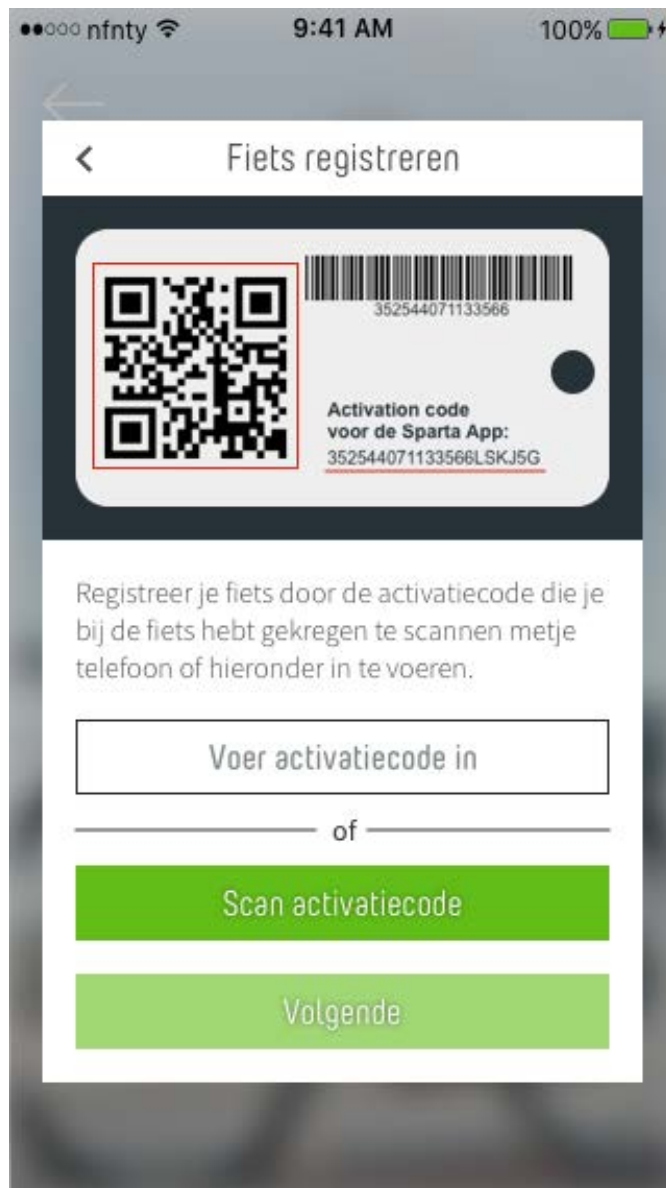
●●○○○ nfnty 9:41 AM 100%

<

Fiets registreren

352544071133566

Activation code voor de Sparta App:
352544071133566LSKJ5G

Registreer je fiets door de activatiecode die je bij de fiets hebt gekregen te scannen metje telefoon of hieronder in te voeren.

Voer activatiecode in

of

Scan activatiecode

Volgende